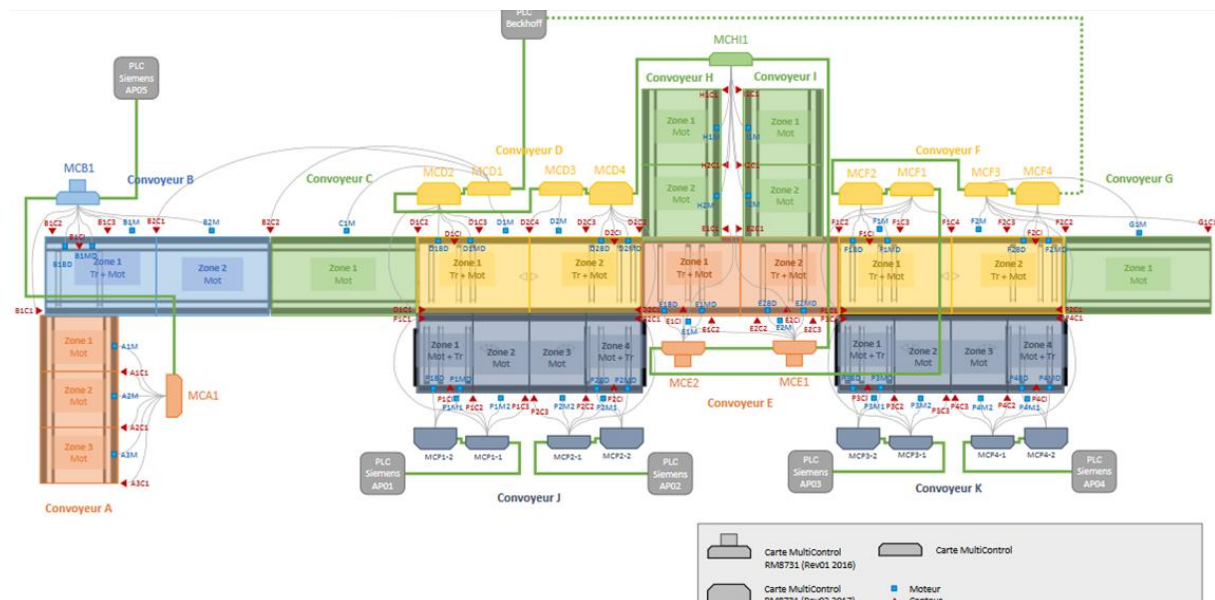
PLC Beckhoff

MCHI1

PLC Siemens AP05

Convoyeur H

Convoyeur I

H1C2

I1C2

Zone 1 Mot

Zone 1 Mot

H1M

I1M

Convoyeur D

Convoyeur F

Convoyeur B

Convoyeur C

Convoyeur G

MCB1

MCD2

MCD1

MCD3

MCD4

H2C1

I2C1

Zone 2 Mot

Zone 2 Mot

H2M

I2M

MCF2

MCF1

MCF3

MCF4

B1C2

B1C3

B2C1

B2M

B2C2

C1M

D1C2

D1C3

D1M

D2C4

D2M

D2C3

D2C2

H1C1

I1C1

F1C2

F1M

F1C3

F1C4

F2M

F2C3

F2C2

G1M

G1C1

B1M

B1C1

B1BD

B1MD

Zone 1 Tr + Mot

Zone 2 Mot

Zone 1 Mot

D1BD

D1MD

Zone 1 Tr + Mot

D2BD

D2MD

Zone 2 Tr + Mot

Zone 1 Tr + Mot

Zone 2 Tr + Mot

F1BD

F1MD

Zone 1 Tr + Mot

F2BD

F2MD

Zone 2 Tr + Mot

Zone 1 Mot

B1C1

D4C1

P1C1

E1BD

E1MD

E2BD

E2MD

F3C1

P4C1

E1C1

E1M

E1C2

E2C2

E2M

E2C3

Zone 1 Mot

Zone 2 Mot

Zone 3 Mot

A1M

A1C1

A2M

A2C1

A3M

A3C1

MCA1

Convoyeur A

Zone 1 Mot + Tr

Zone 2 Mot

Zone 3 Mot

Zone 4 Mot + Tr

P1BD

P1MD

P2BD

P2MD

P1C1

P1M1

P1C2

P1M2

P1C3

P2C3

P2M2

P2C2

P2M1

MCP1-2

MCP1-1

MCP2-1

MCP2-2

PLC Siemens AP01

PLC Siemens AP02

Convoyeur J

MCE2

MCE1

Convoyeur E

Zone 1 Mot + Tr

Zone 2 Mot

Zone 3 Mot

Zone 4 Mot + Tr

P3BD

P3MD

P4BD

P4MD

P3C1

P3M1

P3C2

P3M2

P3C3

P4C3

P4M2

P4C2

P4M1

MCP3-2

MCP3-1

MCP4-1

MCP4-2

PLC Siemens AP03

PLC Siemens AP04

Convoyeur K

Carte MultiControl RM8731 (Rev01 2016)

Carte MultiControl

Carte MultiControl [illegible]

Moteur

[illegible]